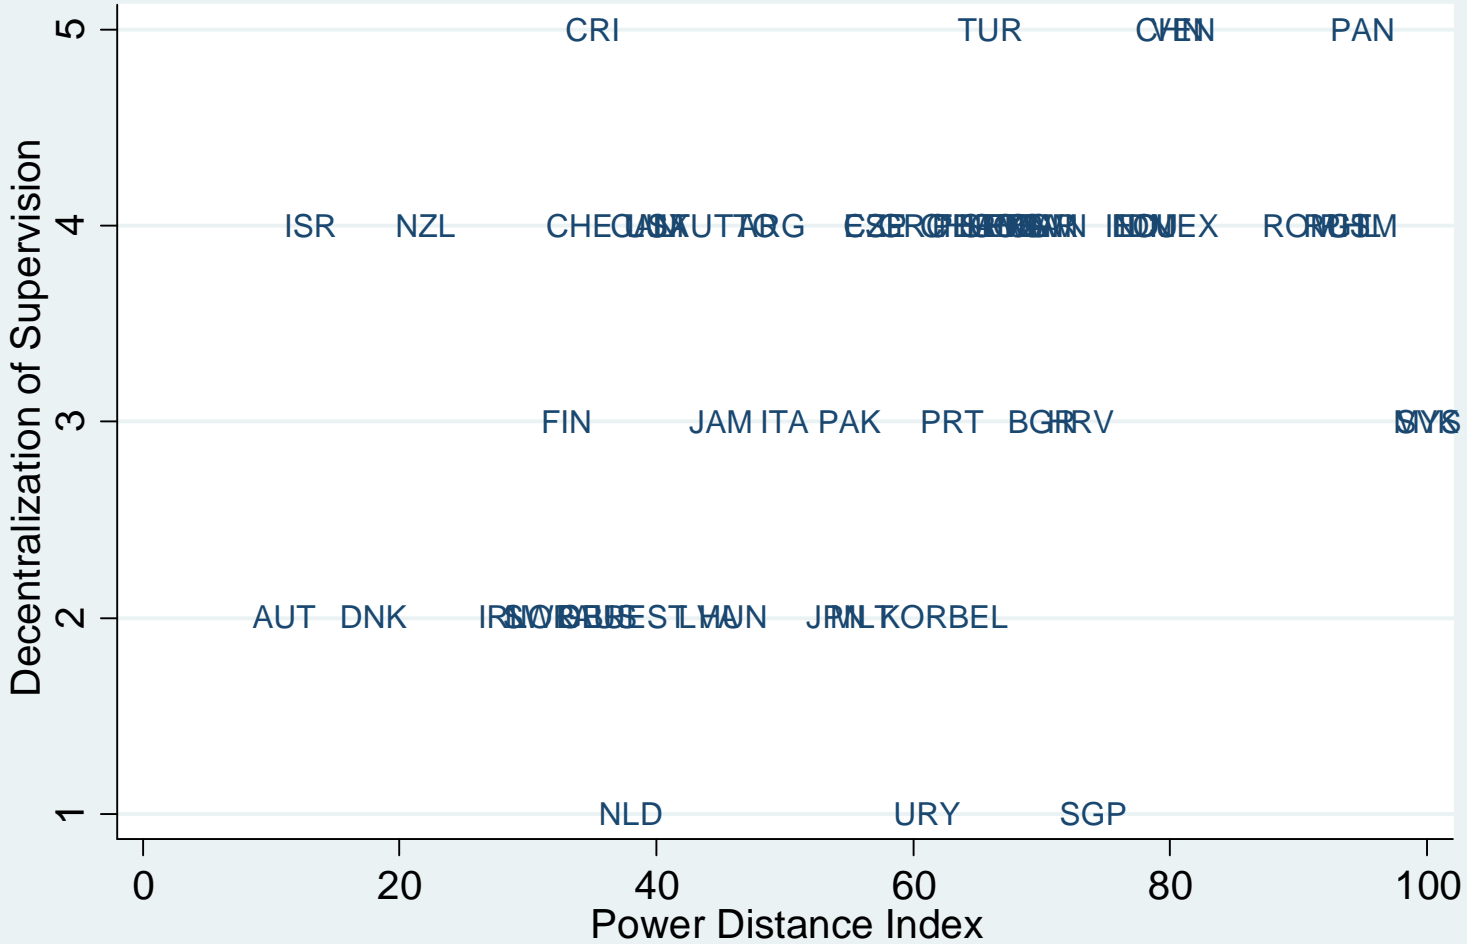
5
4
3
2
1
Decentralization of Supervision

CRI
TUR
CHN VEN
PAN

ISR
NZL
CHE USA AUT ARG
ESP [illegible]
IND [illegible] MEX
ROM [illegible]

FIN
JAM ITA PAK
PRT
BGR HRV
SVK

AUT
DNK
IRL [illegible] EST LTU HUN
JPN LTV KOR BEL

NLD
URY
SGP

0
20
40
60
80
100
Power Distance Index